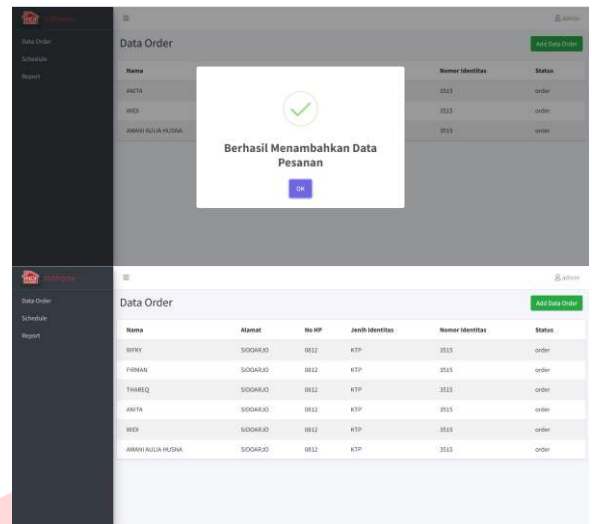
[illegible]

≡

admin

Data Order
Schedule
Report

Data Order

Add Data Order

| Nama | | Nomor Identitas | Status |
|---|---|---|---|
| ANITA | | 3515 | order |
| WIDI | | 3515 | order |
| AMANI AULIA HUSNA | | 3515 | order |

Berhasil Menambahkan Data Pesanan

OK

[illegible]

≡

admin

Data Order
Schedule
Report

Data Order

Add Data Order

| Nama | Alamat | No HP | Jenih Identitas | Nomor Identitas | Status |
|---|---|---|---|---|---|
| RIFKY | SIDOARJO | 0812 | KTP | 3515 | order |
| FIRMAN | SIDOARJO | 0812 | KTP | 3515 | order |
| THAREQ | SIDOARJO | 0812 | KTP | 3515 | order |
| ANITA | SIDOARJO | 0812 | KTP | 3515 | order |
| WIDI | SIDOARJO | 0812 | KTP | 3515 | order |
| AMANI AULIA HUSNA | SIDOARJO | 0812 | KTP | 3515 | order |